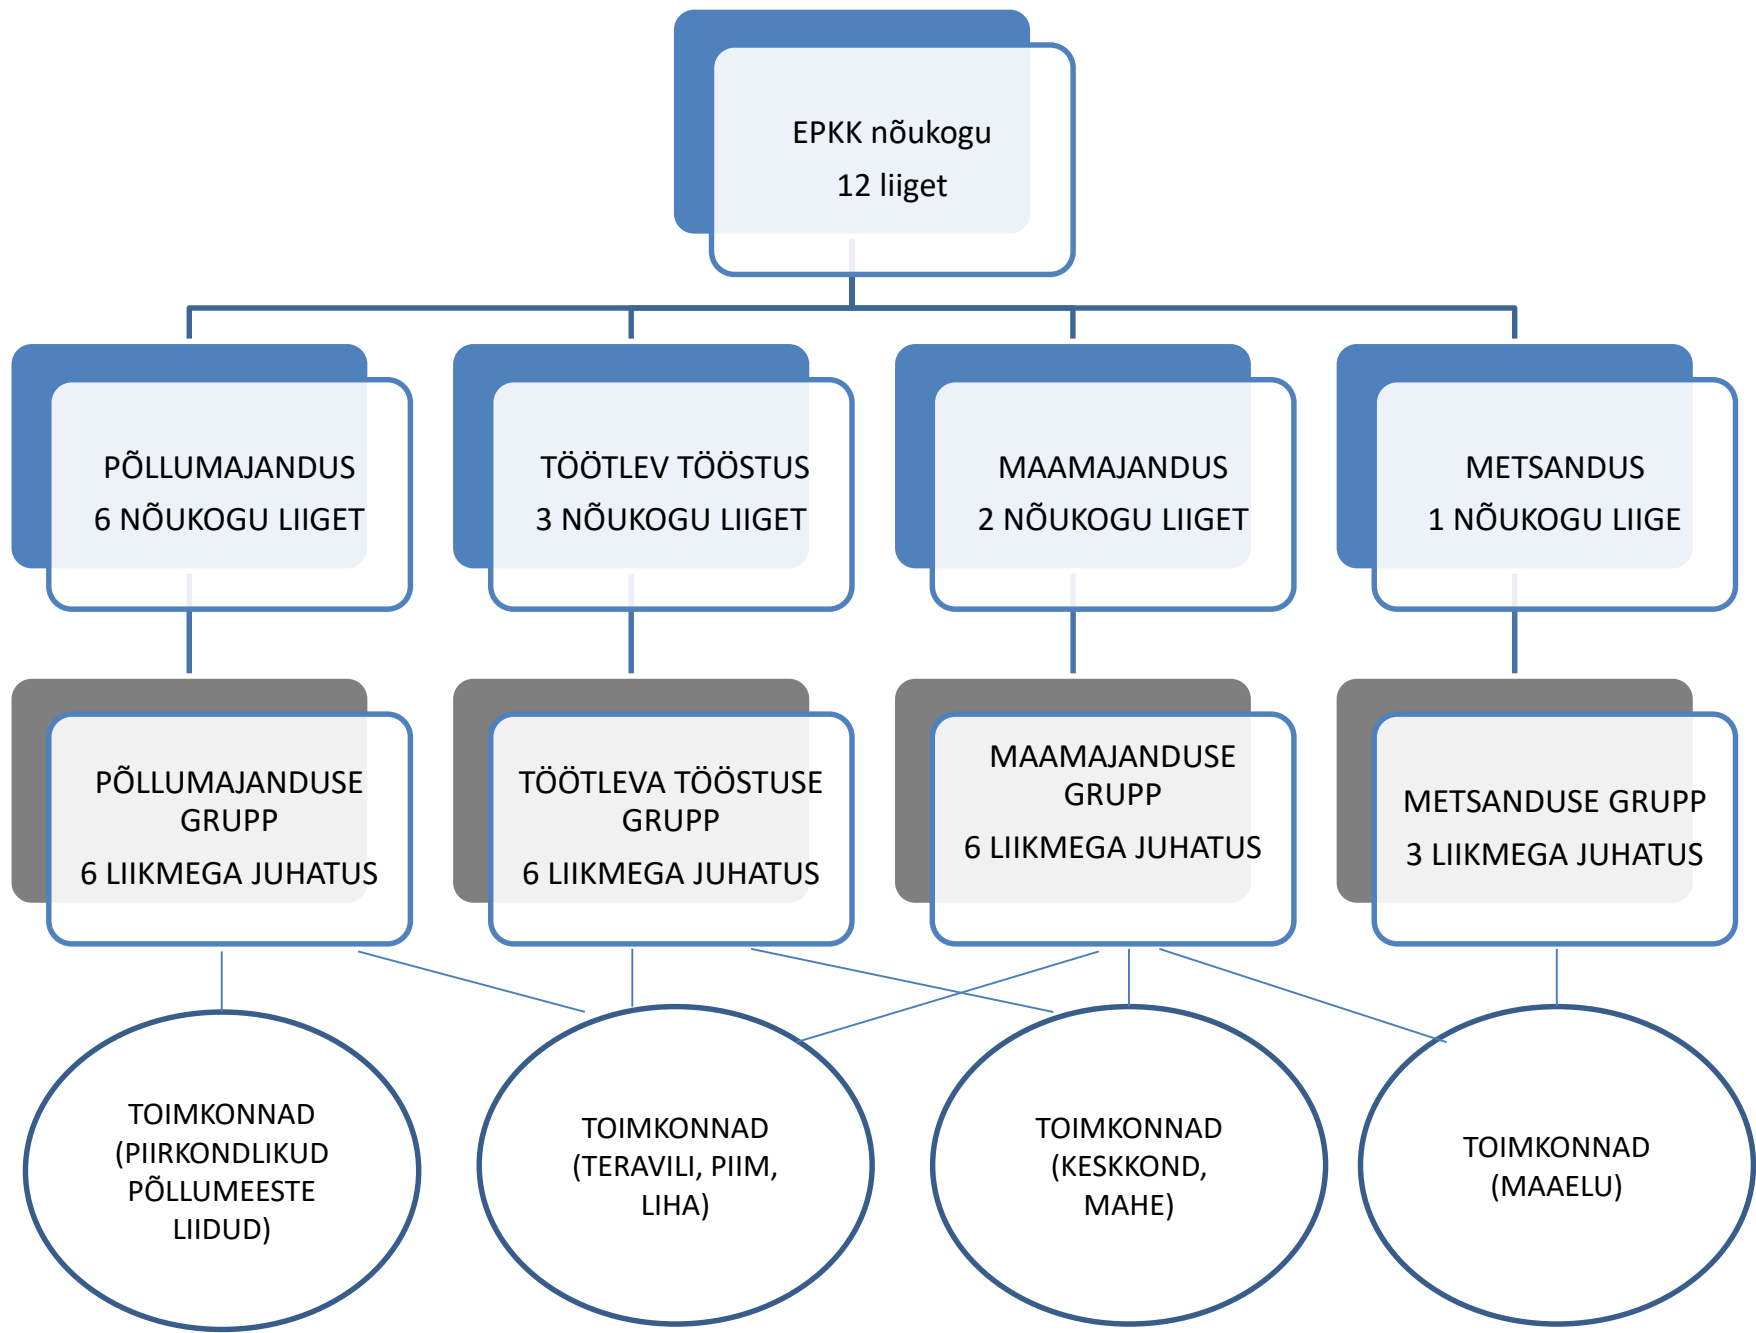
EPKK nõukogu
12 liiget

PÕLLUMAJANDUS
6 NÕUKOGU LIIGET

TÖÖTLEV TÖÖSTUS
3 NÕUKOGU LIIGET

MAAMAJANDUS
2 NÕUKOGU LIIGET

METSANDUS
1 NÕUKOGU LIIGE

PÕLLUMAJANDUSE GRUPP
6 LIIKMEGA JUHATUS

TÖÖTLEVA TÖÖSTUSE GRUPP
6 LIIKMEGA JUHATUS

MAAMAJANDUSE GRUPP
6 LIIKMEGA JUHATUS

METSANDUSE GRUPP
3 LIIKMEGA JUHATUS

TOIMKONNAD (PIIRKONDLIKUD PÕLLUMEESTE LIIDUD)

TOIMKONNAD (TERAVILI, PIIM, LIHA)

TOIMKONNAD (KESKKOND, MAHE)

TOIMKONNAD (MAAELU)